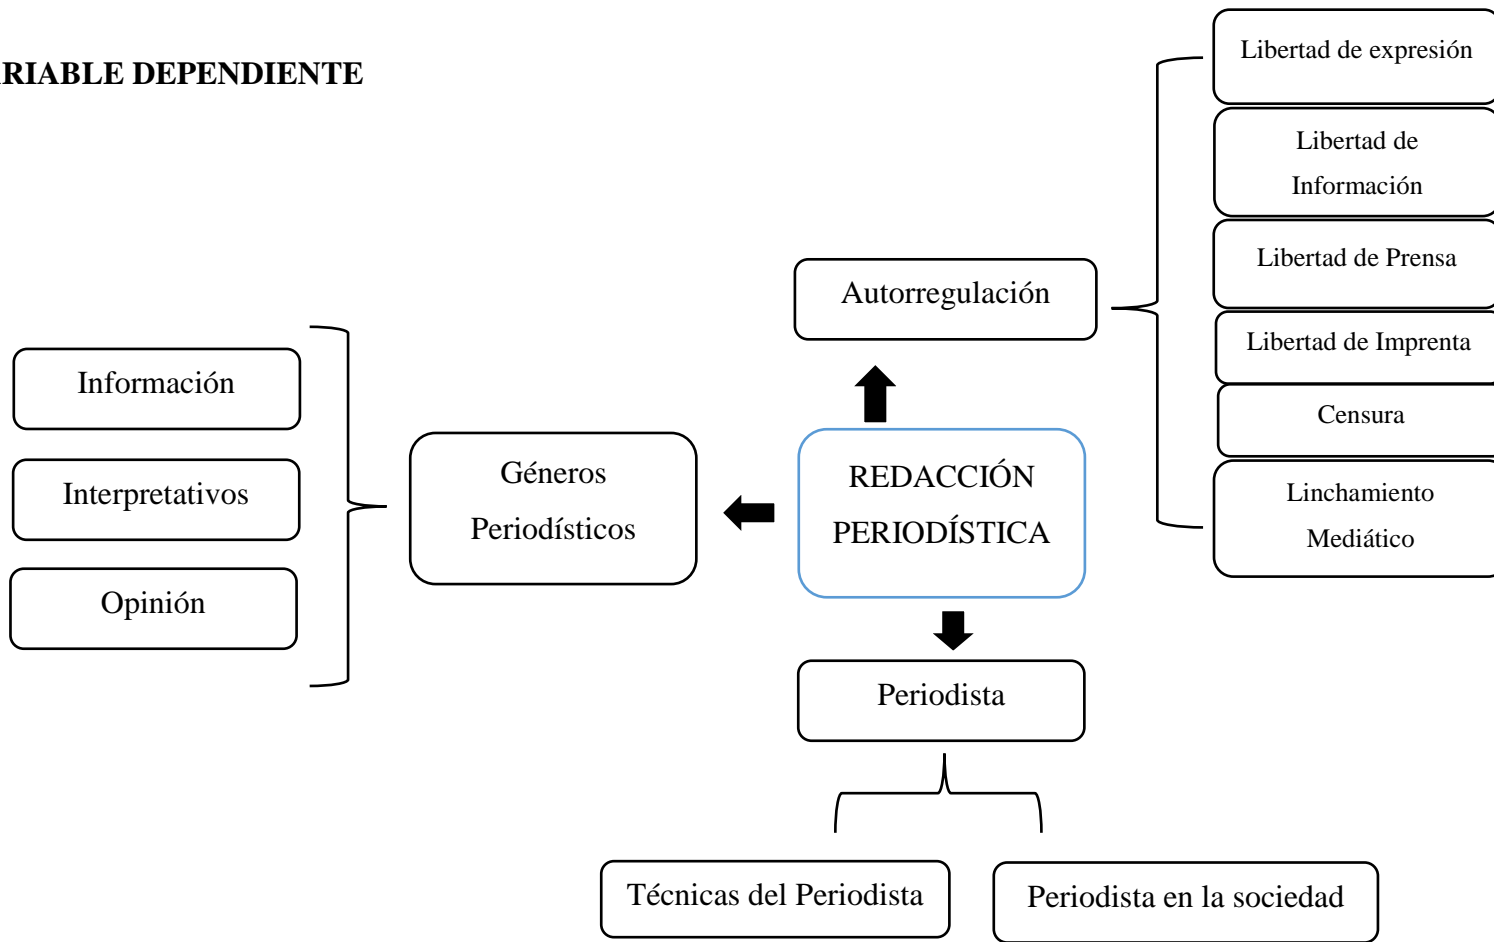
RIABLE DEPENDIENTE

Libertad de expresión

Libertad de Información

Libertad de Prensa

Autorregulación

Libertad de Imprenta

Censura

Linchamiento Mediático

Información

Interpretativos

Opinión

Géneros Periodísticos

REDACCIÓN PERIODÍSTICA

Periodista

Técnicas del Periodista

Periodista en la sociedad